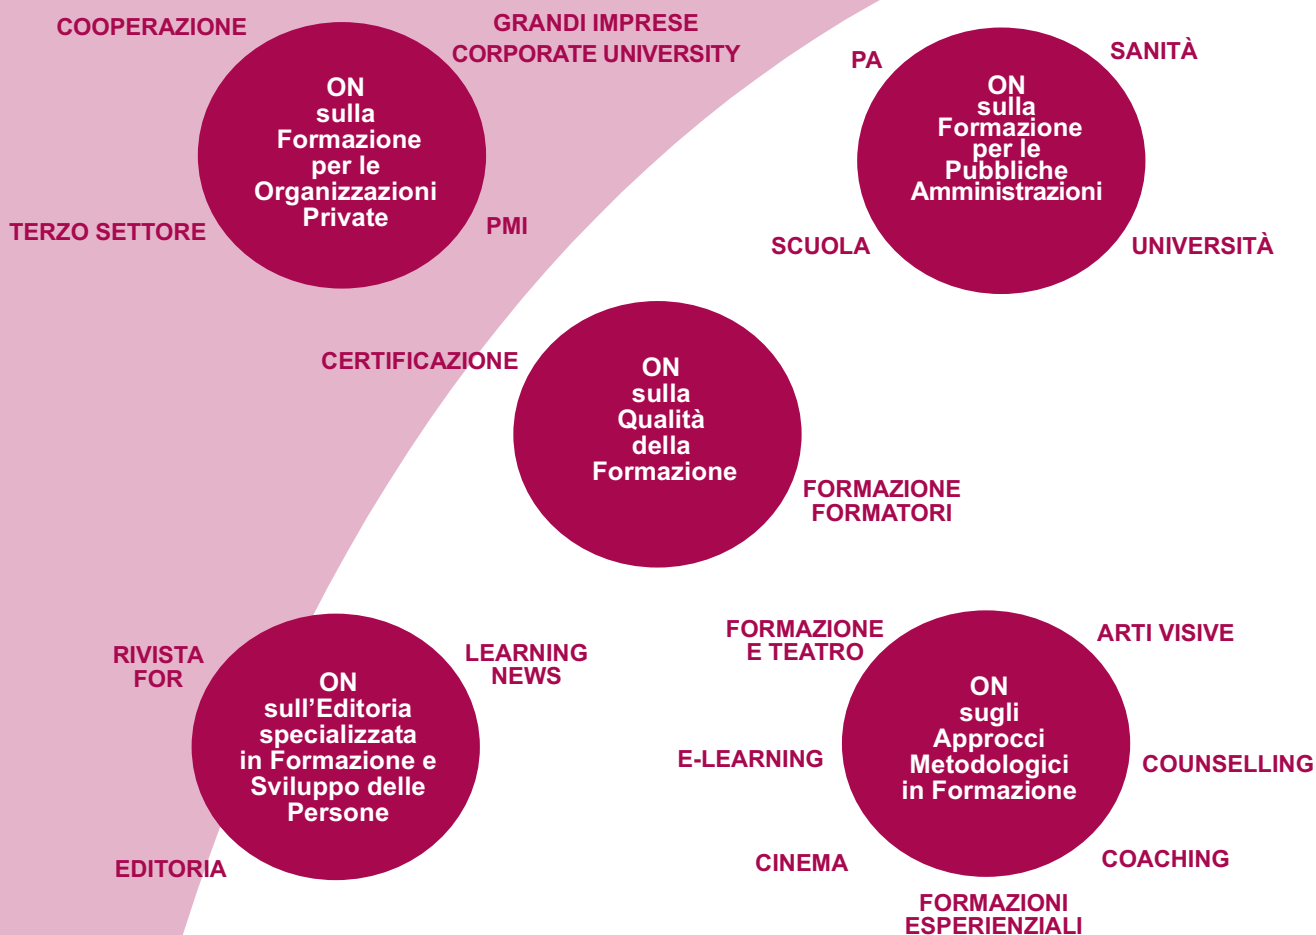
COOPERAZIONE

GRANDI IMPRESE
CORPORATE UNIVERSITY

ON
sulla
Formazione
per le
Organizzazioni
Private

TERZO SETTORE

PMI

PA

SANITÀ

ON
sulla
Formazione
per le
Pubbliche
Amministrazioni

SCUOLA

UNIVERSITÀ

CERTIFICAZIONE

ON
sulla
Qualità
della
Formazione

FORMAZIONE
FORMATORI

RIVISTA
FOR

LEARNING
NEWS

ON
sull'Editoria
specializzata
in Formazione e
Sviluppo delle
Persone

EDITORIA

FORMAZIONE
E TEATRO

ARTI VISIVE

ON
sugli
Approcci
Metodologici
in Formazione

E-LEARNING

COUNSELLING

CINEMA

COACHING

FORMAZIONI
ESPERIENZIALI